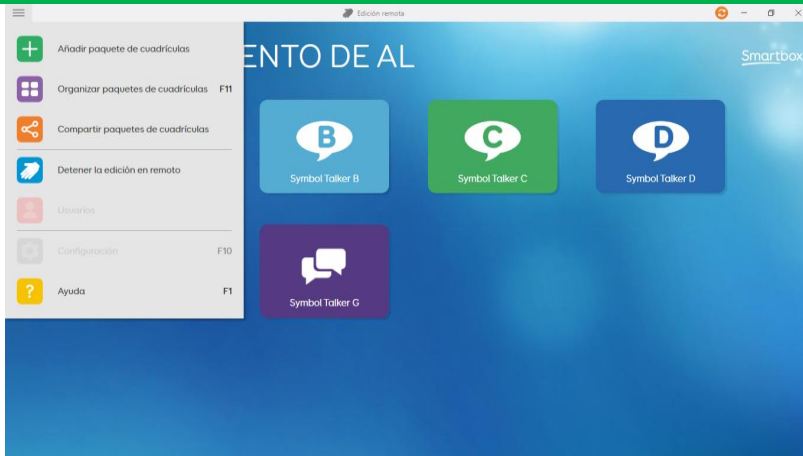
Edición remota

Añadir paquete de cuadrículas

Organizar paquetes de cuadrículas F11

Compartir paquetes de cuadrículas

Detener la edición en remoto

Usuarios

Configuración F10

Ayuda F1

ENTO DE AL

Smartbox

B
Symbol Talker B

C
Symbol Talker C

D
Symbol Talker D

Symbol Talker G